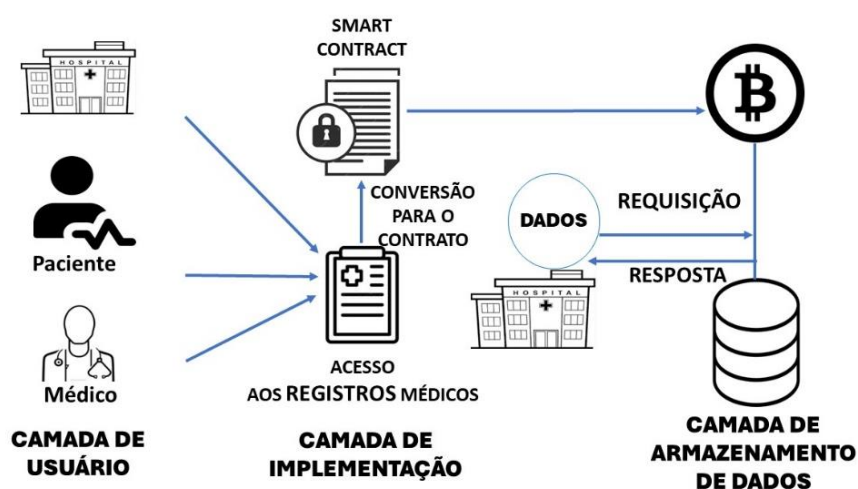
HOSPITAL

Paciente

Médico

CAMADA DE USUÁRIO

SMART CONTRACT

CONVERSÃO PARA O CONTRATO

ACESSO AOS REGISTROS MÉDICOS

CAMADA DE IMPLEMENTAÇÃO

DADOS

HOSPITAL

REQUISIÇÃO

RESPOSTA

CAMADA DE ARMAZENAMENTO DE DADOS